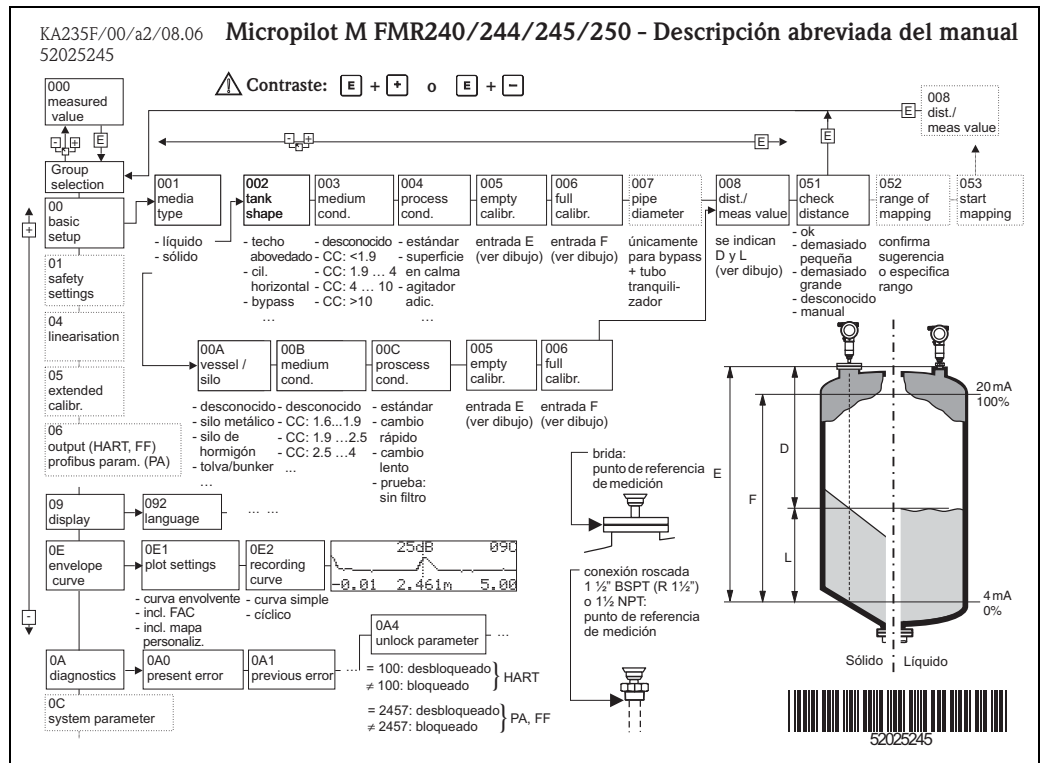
KA235F/00/a2/08.06
52025245

Micropilot M FMR240/244/245/250 - Descripción abreviada del manual

Contraste: E + + o E + −

000
measured value

E

Group selection

00
basic setup

01
safety settings

04
linearisation

05
extended calibr.

06
output (HART, FF)
profibus param. (PA)

09
display

0E
envelope curve

0A
diagnostics

0C
system parameter

+

-

001
media type

- líquido
- sólido

002
tank shape

- techo abovedado
- cil. horizontal
- bypass
…

003
medium cond.

- desconocido
- CC: <1.9
- CC: 1.9 … 4
- CC: 4 … 10
- CC: >10

004
process cond.

- estándar
- superficie en calma
- agitador adic.
…

005
empty calibr.

entrada E (ver dibujo)

006
full calibr.

entrada F (ver dibujo)

007
pipe diameter

únicamente para bypass + tubo tranquilizador

008
dist./ meas value

se indican D y L (ver dibujo)

051
check distance

- ok
- demasiado pequeña
- demasiado grande
- desconocido
- manual

052
range of mapping

confirma sugerencia o especifica rango

053
start mapping

E

008
dist./ meas value

E

E

00A
vessel / silo

- desconocido
- silo metálico
- silo de hormigón
- tolva/bunker
…

00B
medium cond.

- desconocido
- CC: 1.6…1.9
- CC: 1.9 …2.5
- CC: 2.5 …4
...

00C
proscess cond.

- estándar
- cambio rápido
- cambio lento
- prueba: sin filtro

005
empty calibr.

entrada E (ver dibujo)

006
full calibr.

entrada F (ver dibujo)

092
language

… …

0E1
plot settings

- curva envolvente
- incl. FAC
- incl. mapa personaliz.

0E2
recording curve

- curva simple
- cíclico

25dB 090
-0.01 2.461m 5.00

0A0
present error

0A1
previous error

0A4
unlock parameter

…

= 100: desbloqueado
≠ 100: bloqueado
HART

= 2457: desbloqueado
≠ 2457: bloqueado
PA, FF

brida:
punto de referencia de medición

conexión roscada 1 ½" BSPT (R 1½")
o 1½ NPT:
punto de referencia de medición

20 mA
100%

D

E

F

L

4 mA
0%

Sólido

Líquido

52025245